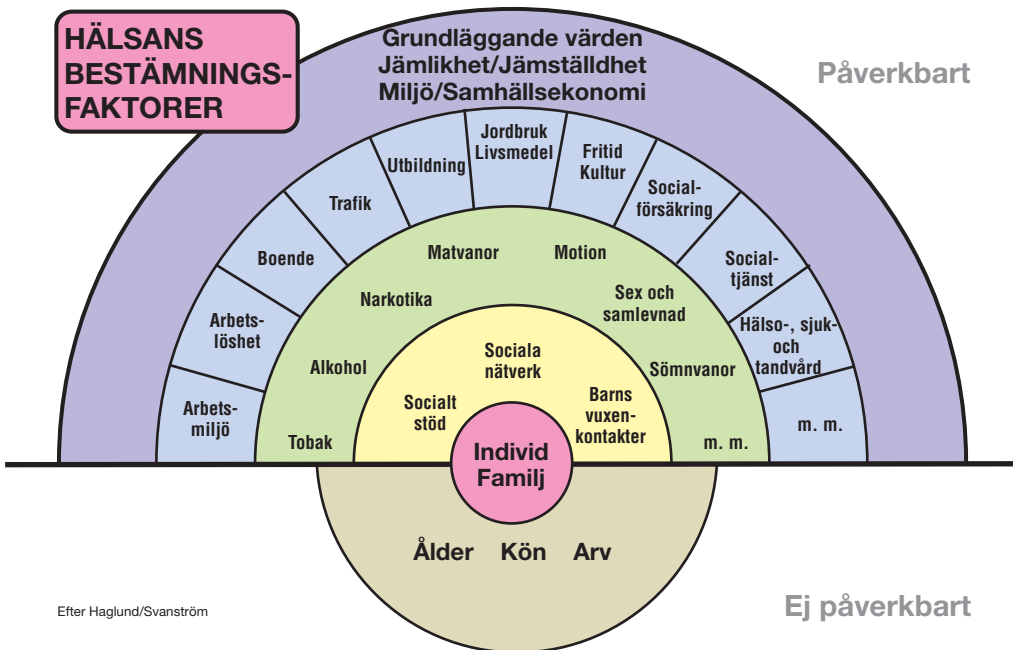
HÄLSANS BESTÄMNINGSFAKTORER

Grundläggande värden
Jämlikhet/Jämställdhet
Miljö/Samhällsekonomi

Påverkbart

Arbetsmiljö
Arbetslöshet
Boende
Trafik
Utbildning
Jordbruk Livsmedel
Fritid Kultur
Socialförsäkring
Socialtjänst
Hälso-, sjuk- och tandvård
m. m.

Tobak
Alkohol
Narkotika
Matvanor
Motion
Sex och samlevnad
Sömnvanor
m. m.

Socialt stöd
Sociala nätverk
Barns vuxenkontakter

Individ
Familj

Ålder Kön Arv

Efter Haglund/Svanström

Ej påverkbart